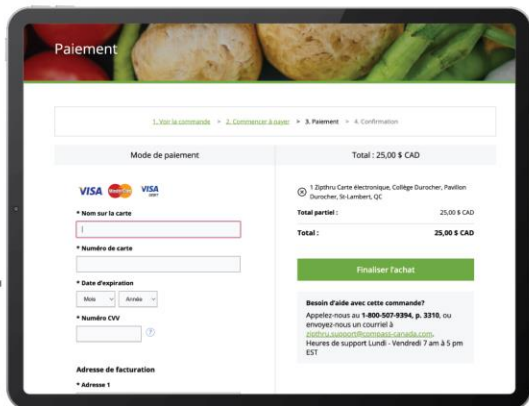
Paiement

1. Voir la commande > 2. Commencer à payer > 3. Paiement > 4. Confirmation

Mode de paiement

VISA VISA DEBIT

* Nom sur la carte

* Numéro de carte

* Date d'expiration

Mois Année

* Numéro CVV

Adresse de facturation

* Adresse 1

Total : 25,00 $ CAD

1 Zipthru Carte électronique, Collège Durocher, Pavillon Durocher, St-Lambert, QC

Total partiel : 25,00 $ CAD

Total : 25,00 $ CAD

Finaliser l'achat

Besoin d'aide avec cette commande?

Appelez-nous au 1-800-507-9394, p. 3310, ou envoyez-nous un courriel à zipthru.support@compass-canada.com. Heures de support Lundi - Vendredi 7 am à 5 pm EST